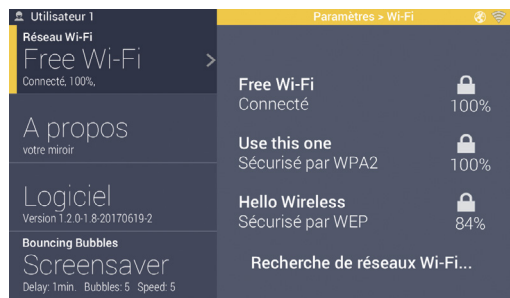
Utilisateur 1
Réseau Wi-Fi
Free Wi-Fi
Connecté, 100%,

A propos
votre miroir

Logiciel
Version 1.2.0-1-8-20170619-2

Bouncing Bubbles
Screensaver
Delay: 1min. Bubbles: 5 Speed: 5

Paramètres > Wi-Fi

Free Wi-Fi
Connecté
100%

Use this one
Sécurisé par WPA2
100%

Hello Wireless
Sécurisé par WEP
84%

Recherche de réseaux Wi-Fi...